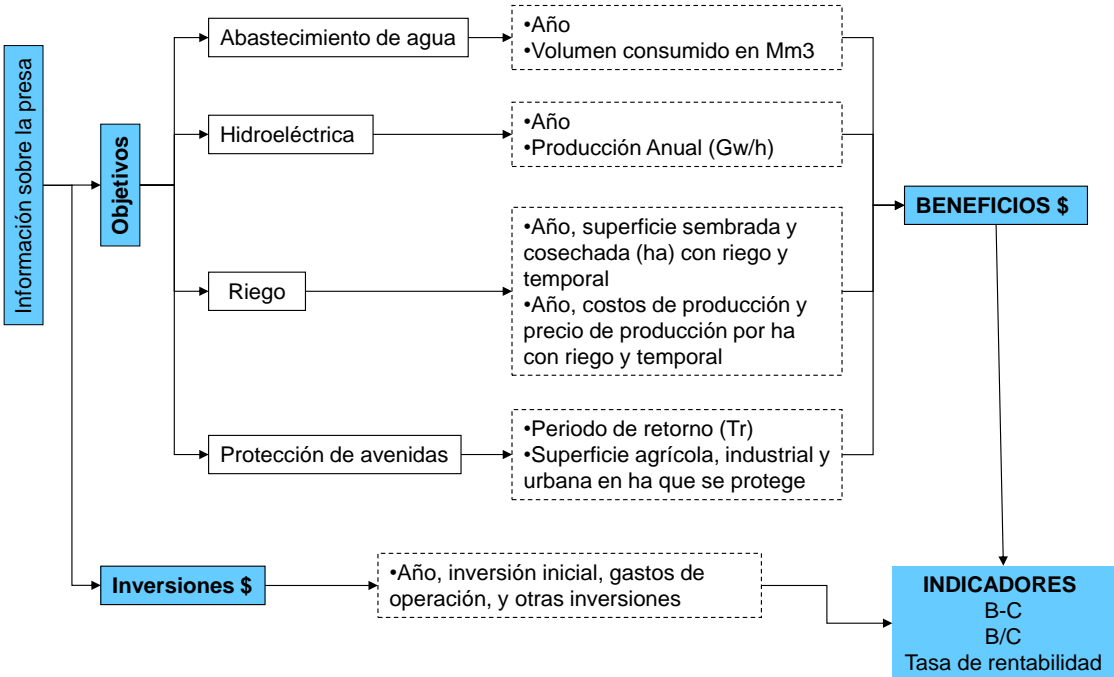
Información sobre la presa

Objetivos

Abastecimiento de agua

•Año
•Volumen consumido en Mm3

Hidroeléctrica

•Año
•Producción Anual (Gw/h)

Riego

•Año, superficie sembrada y cosechada (ha) con riego y temporal
•Año, costos de producción y precio de producción por ha con riego y temporal

Protección de avenidas

•Periodo de retorno (Tr)
•Superficie agrícola, industrial y urbana en ha que se protege

BENEFICIOS $

Inversiones $

•Año, inversión inicial, gastos de operación, y otras inversiones

INDICADORES
B-C
B/C
Tasa de rentabilidad